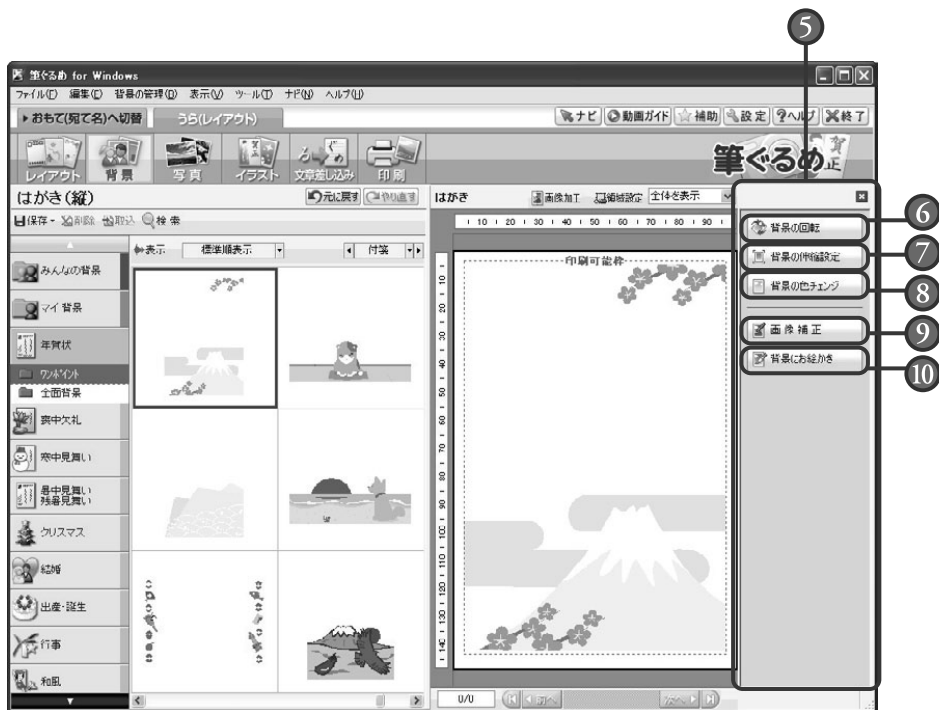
5

筆ぐるめ for Windows

ファイル(F) 編集(E) 背景の管理(D) 表示(V) ツール(T) ナビ(N) ヘルプ(H)

▸おもて(宛て名)へ切替 うら(レイアウト)

ナビ 動画ガイド 補助 設定 ヘルプ 終了

レイアウト 背景 写真 イラスト 文章差し込み 印刷

筆ぐるめ 賀正

はがき(縦)

元に戻す やり直す

保存 削除 取込 検索

表示: 標準順表示 付箋

みんなの背景

マイ背景

年賀状

ワンポイント

全面背景

寒中欠礼

寒中見舞い

暑中見舞い 残暑見舞い

クリスマス

結婚

出産・誕生

行事

和風

はがき

画像加工 縮小設定 全体を表示

10 20 30 40 50 60 70 80 90

印刷可能枠

0/0 前へ 次へ

背景の回転 6

背景の伸縮設定 7

背景の色チェンジ 8

画像補正 9

背景にお絵かき 10